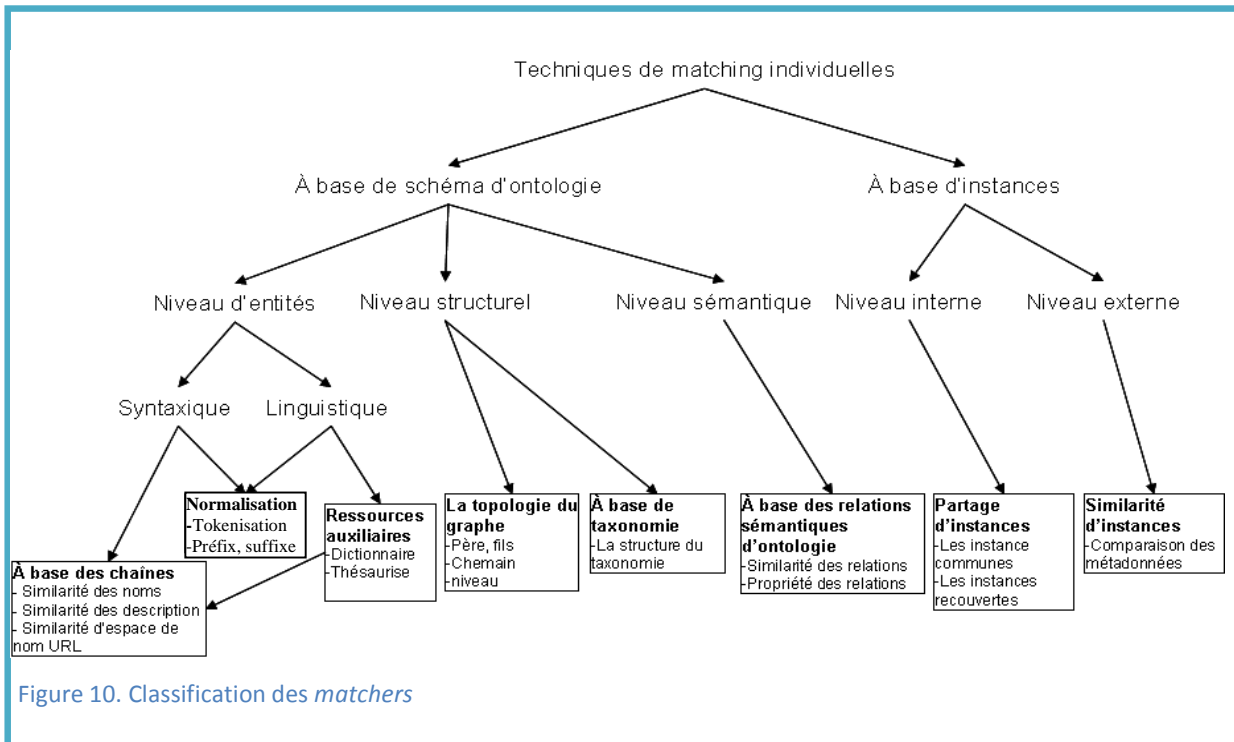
Techniques de matching individuelles

À base de schéma d'ontologie

À base d'instances

Niveau d'entités

Niveau structurel

Niveau sémantique

Niveau interne

Niveau externe

Syntaxique

Linguistique

**Normalisation**
-Tokenisation
-Préfix, suffixe

**Ressources auxiliaires**
-Dictionnaire
-Thésaurise

**À base des chaînes**
- Similarité des noms
- Similarité des description
- Similarité d'espace de nom URL

**La topologie du graphe**
-Père, fils
-Chemain
-niveau

**À base de taxonomie**
-La structure du taxonomie

**À base des relations sémantiques d'ontologie**
-Similarité des relations
-Propriété des relations

**Partage d'instances**
-Les instance communes
-Les instances recouvertes

**Similarité d'instances**
-Comparaison des métadonnées

Figure 10. Classification des *matchers*